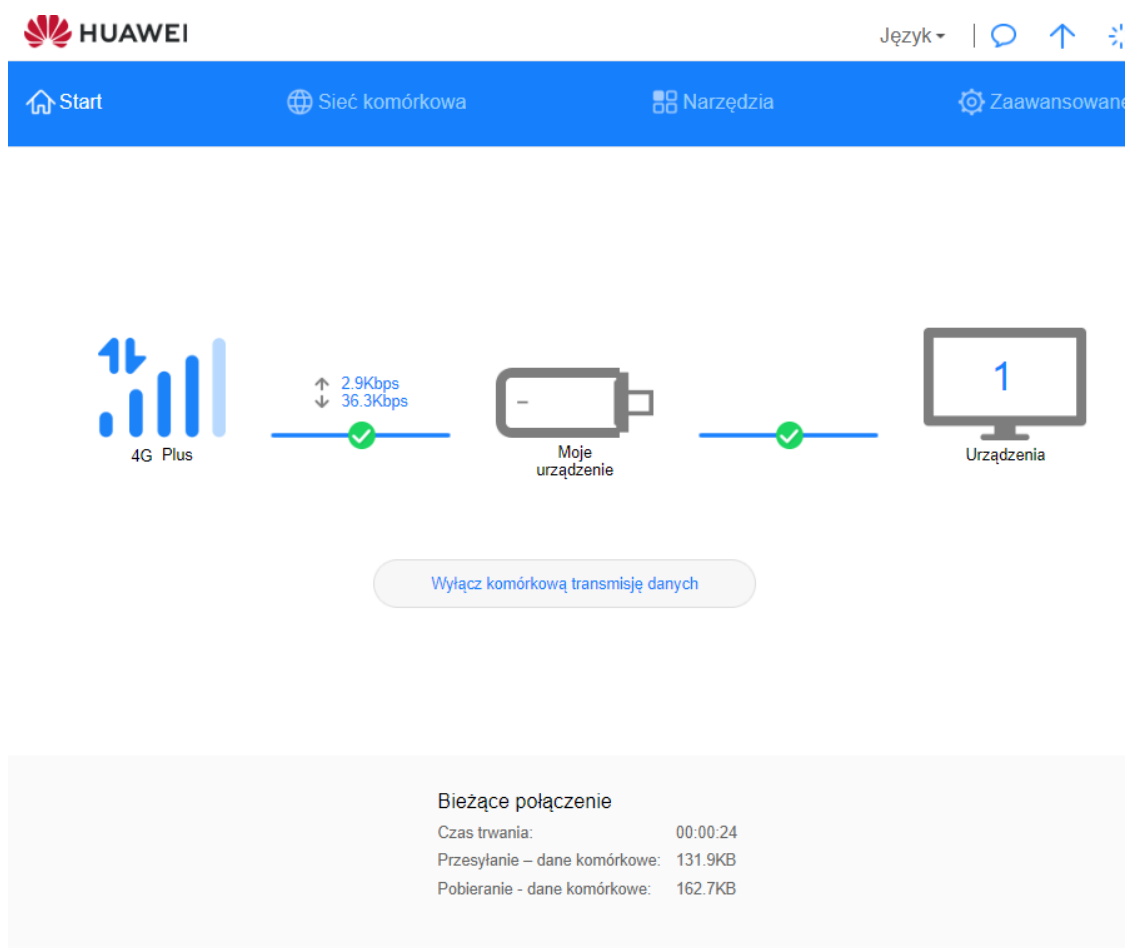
HUAWEI

Język

Start

Sieć komórkowa

Narzędzia

Zaawansowane

4G Plus

2.9Kbps
36.3Kbps

Moje urządzenie

1

Urządzenia

Wyłącz komórkową transmisję danych

Bieżące połączenie

| | |
|---|---|
| Czas trwania: | 00:00:24 |
| Przesyłanie – dane komórkowe: | 131.9KB |
| Pobieranie - dane komórkowe: | 162.7KB |